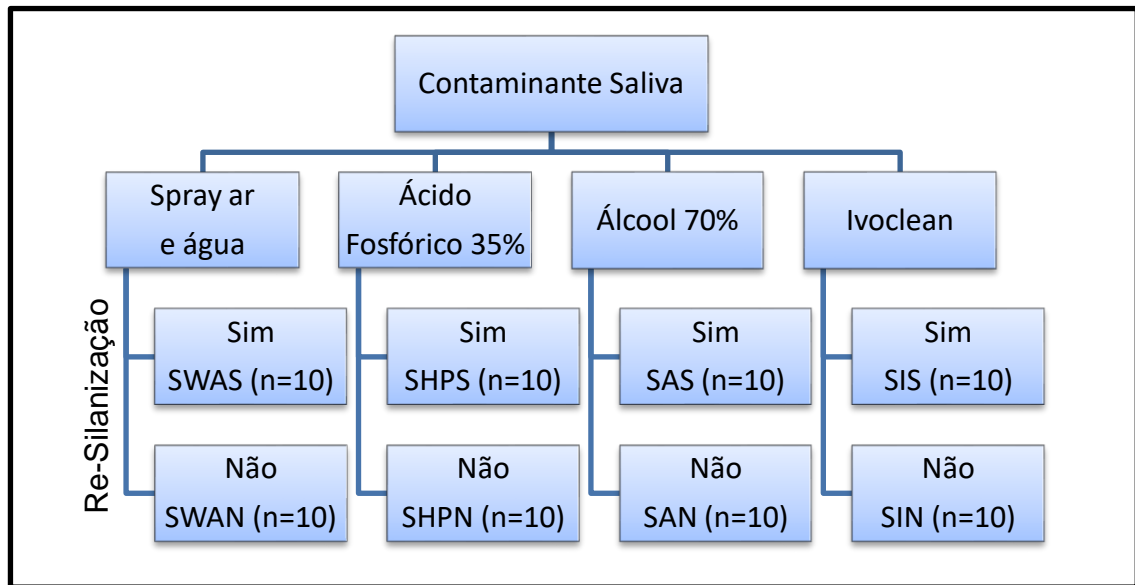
Contaminante Saliva

Spray ar e água

Ácido Fosfórico 35%

Álcool 70%

Ivoclean

Re-Silanização

Sim
SWAS (n=10)

Não
SWAN (n=10)

Sim
SHPS (n=10)

Não
SHPN (n=10)

Sim
SAS (n=10)

Não
SAN (n=10)

Sim
SIS (n=10)

Não
SIN (n=10)